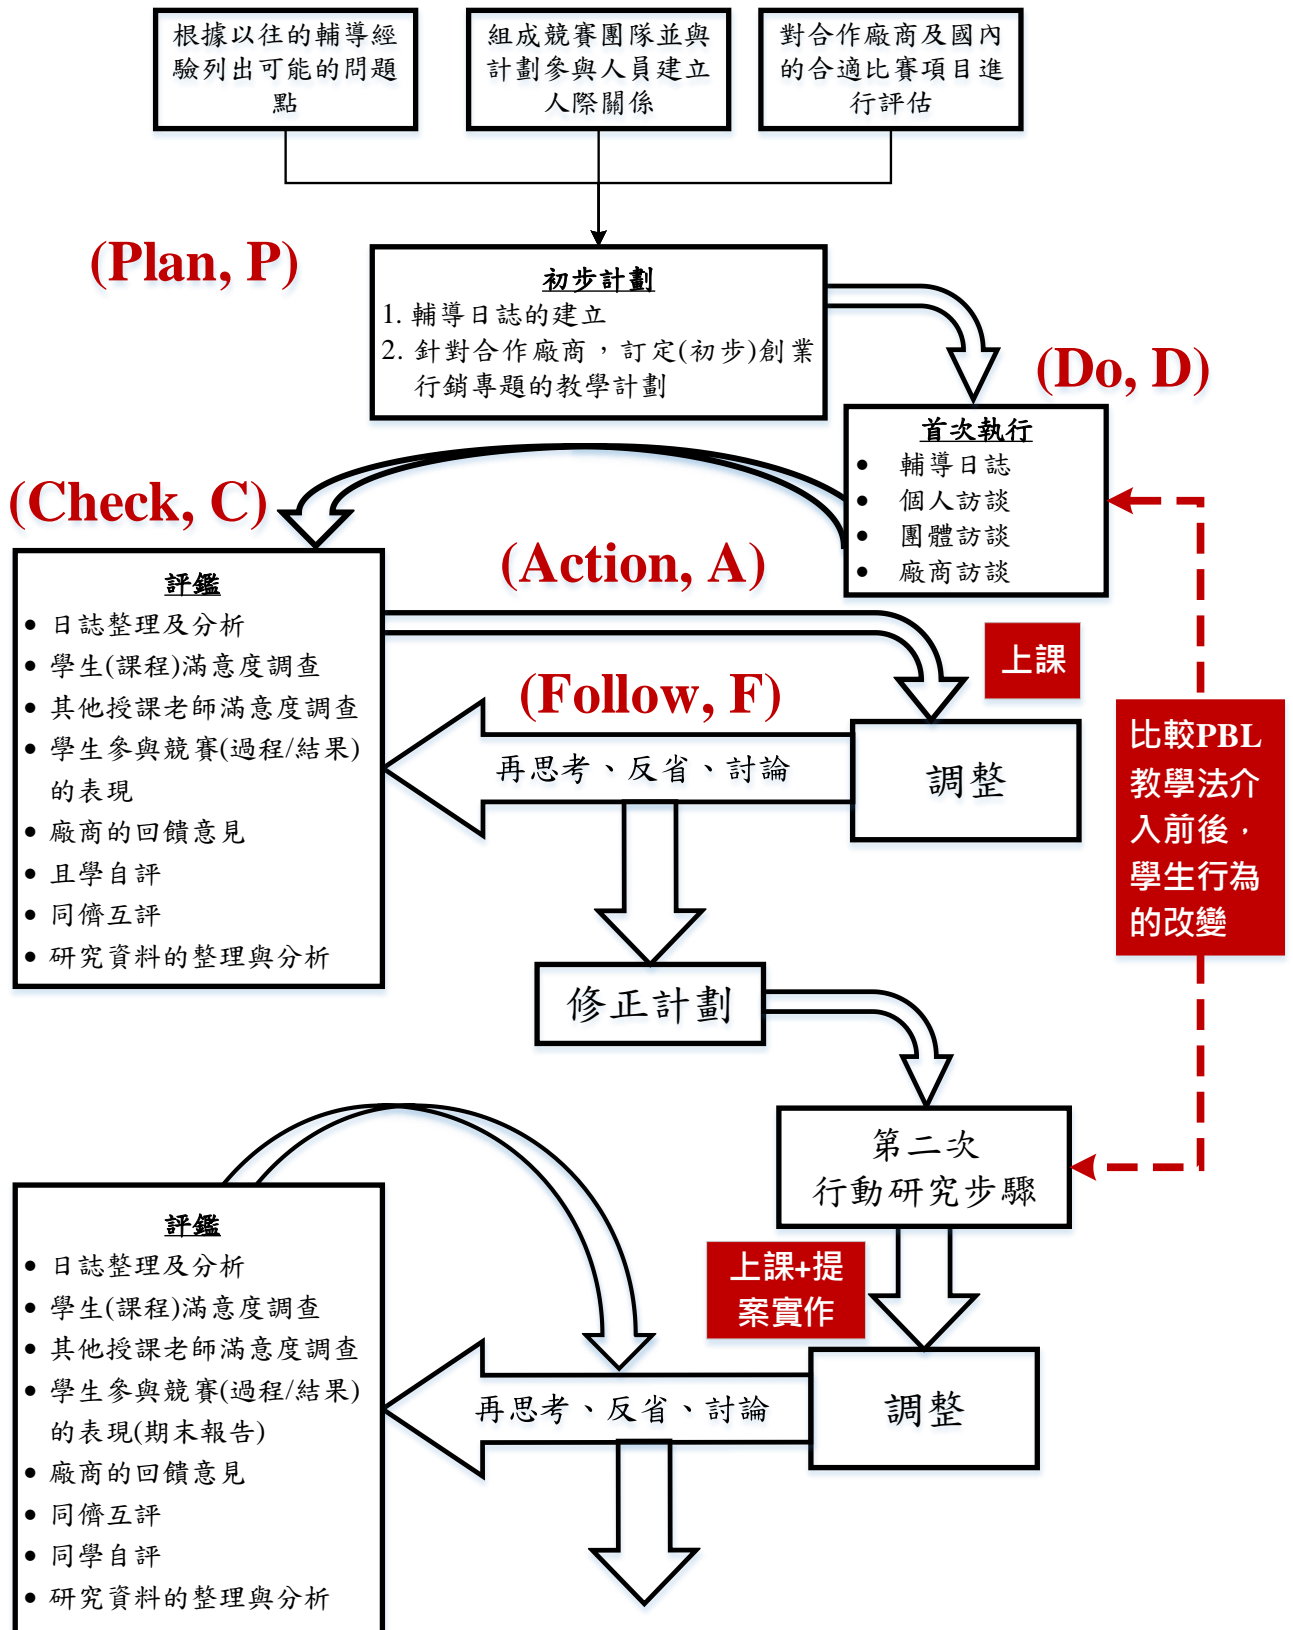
根據以往的輔導經驗列出可能的問題點

組成競賽團隊並與計劃參與人員建立人際關係

對合作廠商及國內的合適比賽項目進行評估

(Plan, P)

初步計劃
1. 輔導日誌的建立
2. 針對合作廠商，訂定(初步)創業行銷專題的教學計劃

(Do, D)

首次執行
• 輔導日誌
• 個人訪談
• 團體訪談
• 廠商訪談

(Check, C)

評鑑
• 日誌整理及分析
• 學生(課程)滿意度調查
• 其他授課老師滿意度調查
• 學生參與競賽(過程/結果)的表現
• 廠商的回饋意見
• 且學自評
• 同儕互評
• 研究資料的整理與分析

(Action, A)

上課

(Follow, F)

再思考、反省、討論

調整

比較PBL教學法介入前後，學生行為的改變

修正計劃

第二次
行動研究步驟

上課+提案實作

評鑑
• 日誌整理及分析
• 學生(課程)滿意度調查
• 其他授課老師滿意度調查
• 學生參與競賽(過程/結果)的表現(期末報告)
• 廠商的回饋意見
• 同儕互評
• 同學自評
• 研究資料的整理與分析

再思考、反省、討論

調整